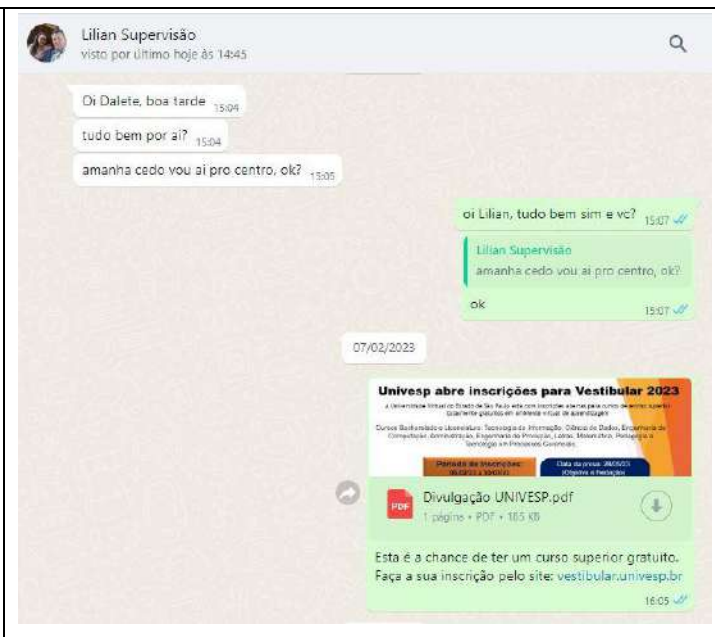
Lilian Supervisão
visto por último hoje às 14:45

Oi Dalete, boa tarde 15:04

tudo bem por ai? 15:04

amanha cedo vou ai pro centro, ok? 15:05

oi Lilian, tudo bem sim e vc? 15:07

Lilian Supervisão
amanha cedo vou ai pro centro, ok?

ok 15:07

07/02/2023

Univesp abre inscrições para Vestibular 2023

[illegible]

Período de inscrições: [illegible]

Data da prova: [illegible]

PDF
Divulgação UNIVESP.pdf
1 página • PDF • 185 kB

Esta é a chance de ter um curso superior gratuito. Faça a sua inscrição pelo site: vestibular.univesp.br

16:05